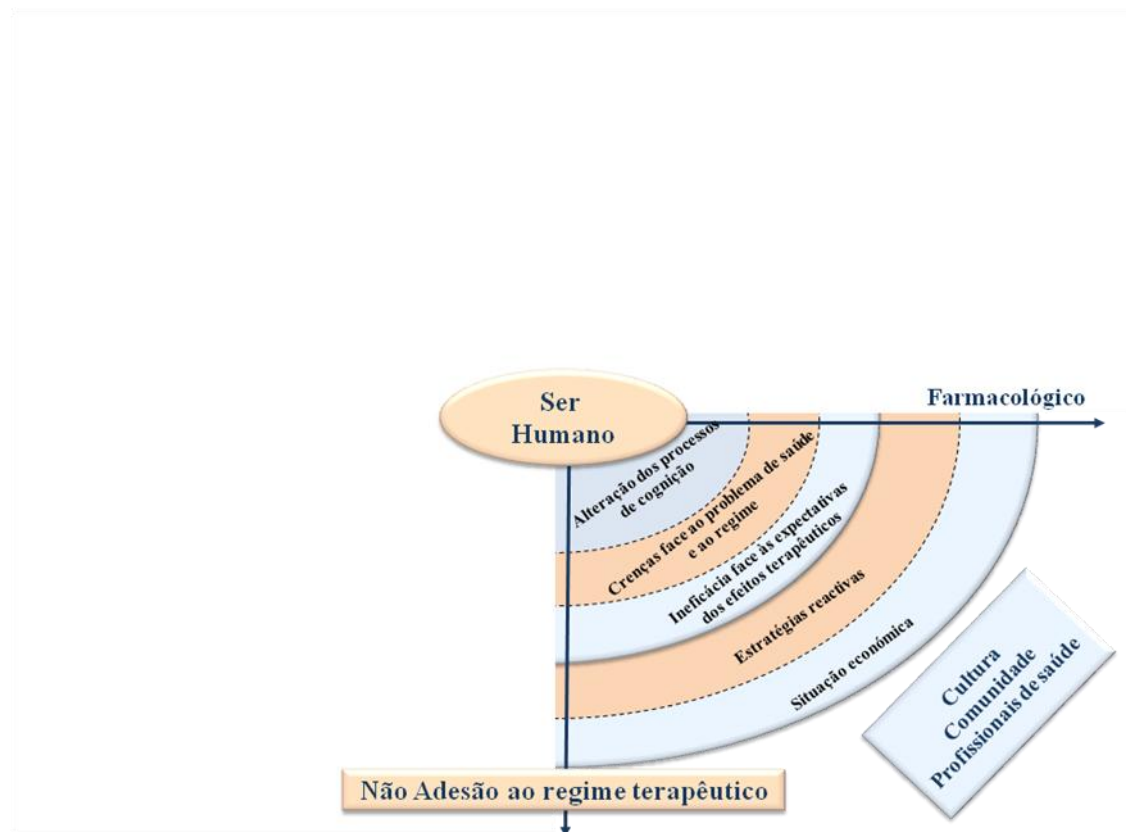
Ser Humano

Farmacológico

Alteração dos processos de cognição

Crenças face ao problema de saúde e ao regime

Ineficácia face às expectativas dos efeitos terapêuticos

Estratégias reactivas

Situação económica

Cultura
Comunidade
Profissionais de saúde

Não Adesão ao regime terapêutico